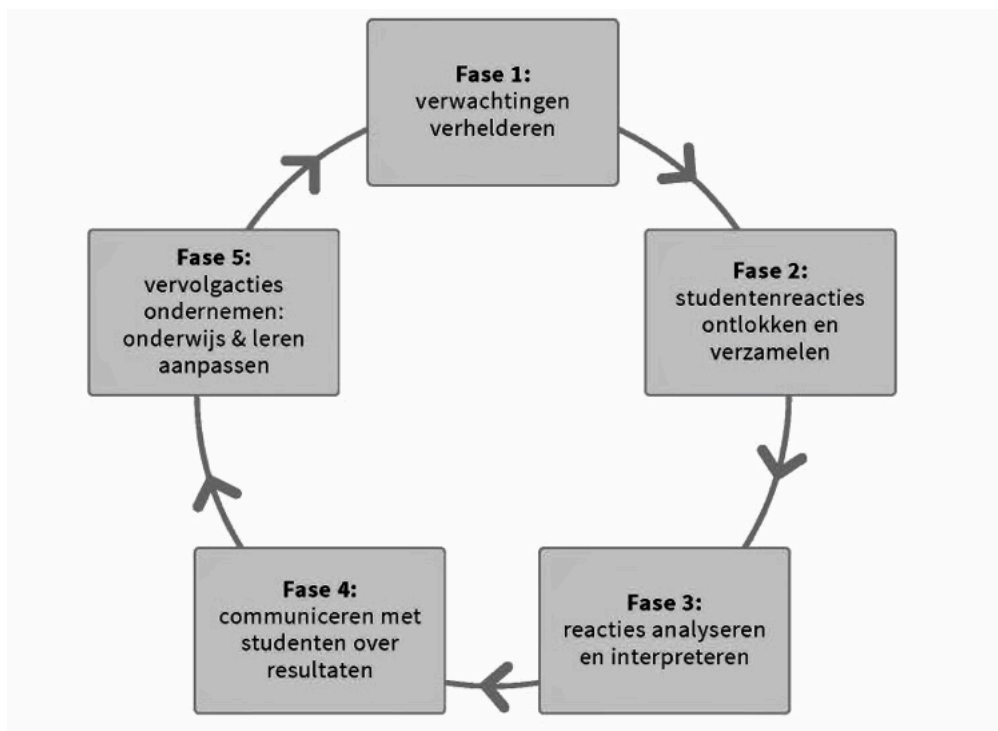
**Fase 1:**
verwachtingen verhelderen

**Fase 2:**
studentenreacties ontlokken en verzamelen

**Fase 3:**
reacties analyseren en interpreteren

**Fase 4:**
communiceren met studenten over resultaten

**Fase 5:**
vervolgacties ondernemen: onderwijs & leren aanpassen